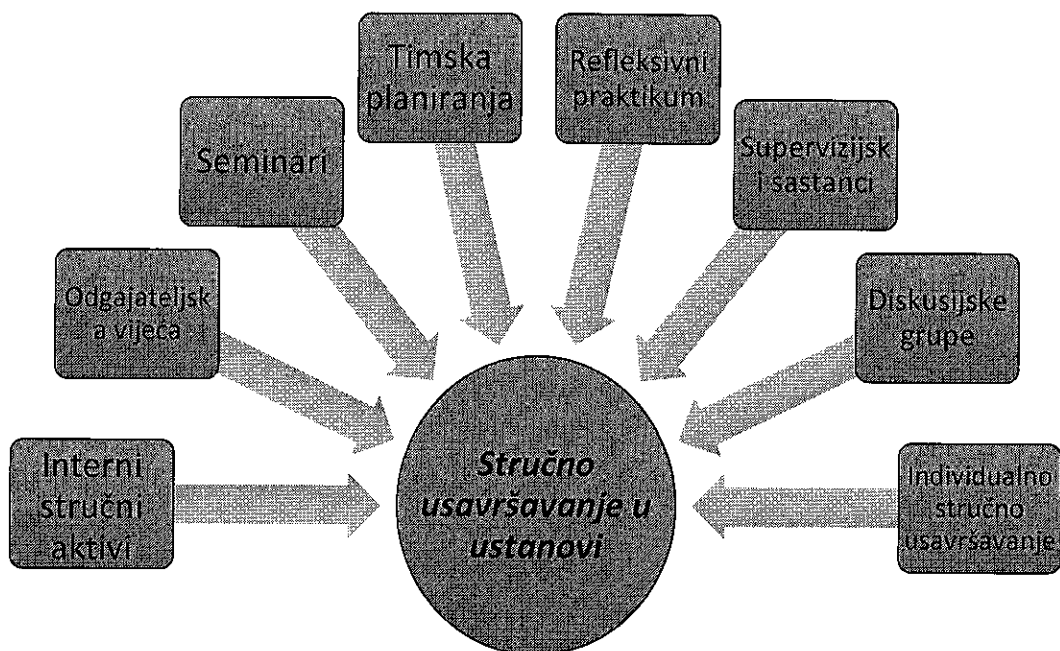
Timska planiranja

Refleksivni praktikum

Seminari

Supervizijski sastanci

Odgajateljska vijeća

Diskusijske grupe

Interni stručni aktivi

Stručno usavršavanje u ustanovi

Individualno stručno usavršavanje